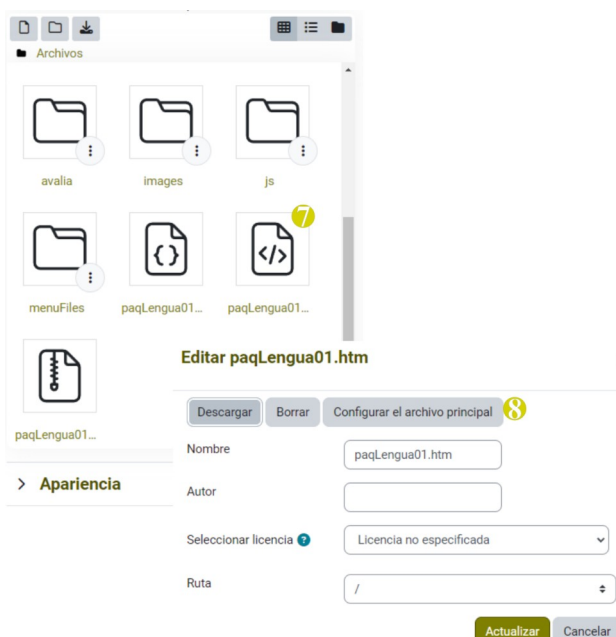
Archivos

avalia

images

js

7

menuFiles

paqLengua01...

paqLengua01...

paqLengua01...

> Apariencia

Editar paqLengua01.htm

Descargar

Borrar

Configurar el archivo principal

8

Nombre

paqLengua01.htm

Autor

Seleccionar licencia

Licencia no especificada

Ruta

/

Actualizar

Cancelar